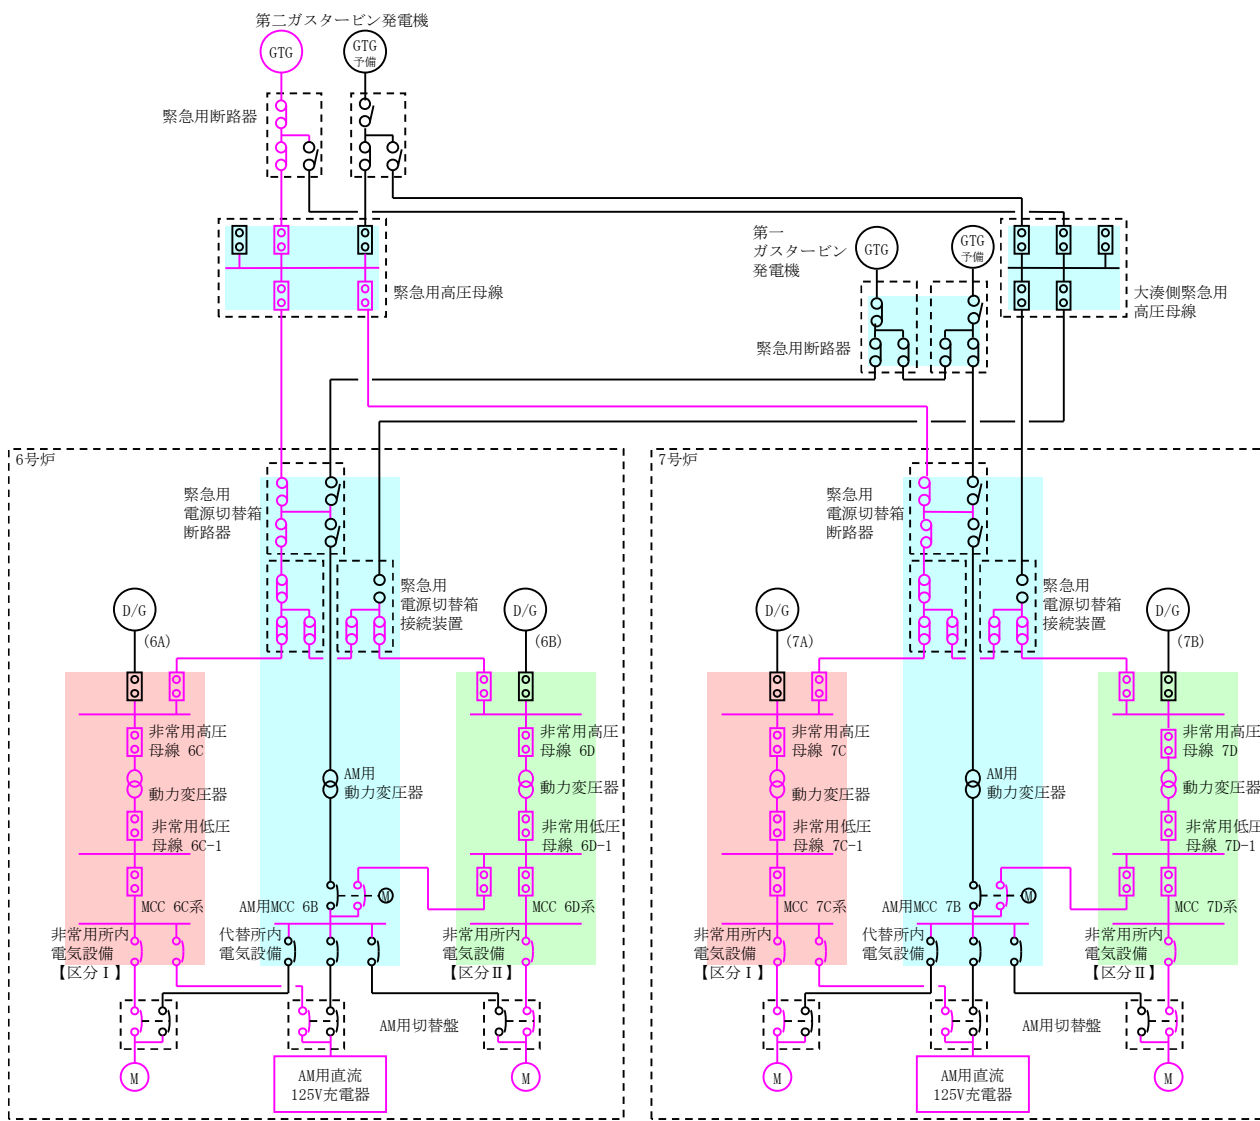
第二ガスタービン発電機

GTG

GTG
予備

緊急用断路器

緊急用高圧母線

第一
ガスタービン
発電機

GTG

GTG
予備

緊急用断路器

大湊側緊急用
高圧母線

6号炉

緊急用
電源切替箱
断路器

緊急用
電源切替箱
接続装置

D/G
(6A)

D/G
(6B)

非常用高圧
母線 6C

動力変圧器

非常用低圧
母線 6C-1

MCC 6C系

非常用所内
電気設備
【区分Ⅰ】

AM用
動力変圧器

AM用MCC 6B

M

代替所内
電気設備

非常用高圧
母線 6D

動力変圧器

非常用低圧
母線 6D-1

MCC 6D系

非常用所内
電気設備
【区分Ⅱ】

AM用切替盤

M

AM用直流
125V充電器

M

7号炉

緊急用
電源切替箱
断路器

緊急用
電源切替箱
接続装置

D/G
(7A)

D/G
(7B)

非常用高圧
母線 7C

動力変圧器

非常用低圧
母線 7C-1

MCC 7C系

非常用所内
電気設備
【区分Ⅰ】

AM用
動力変圧器

AM用MCC 7B

M

代替所内
電気設備

非常用高圧
母線 7D

動力変圧器

非常用低圧
母線 7D-1

MCC 7D系

非常用所内
電気設備
【区分Ⅱ】

AM用切替盤

M

AM用直流
125V充電器

M